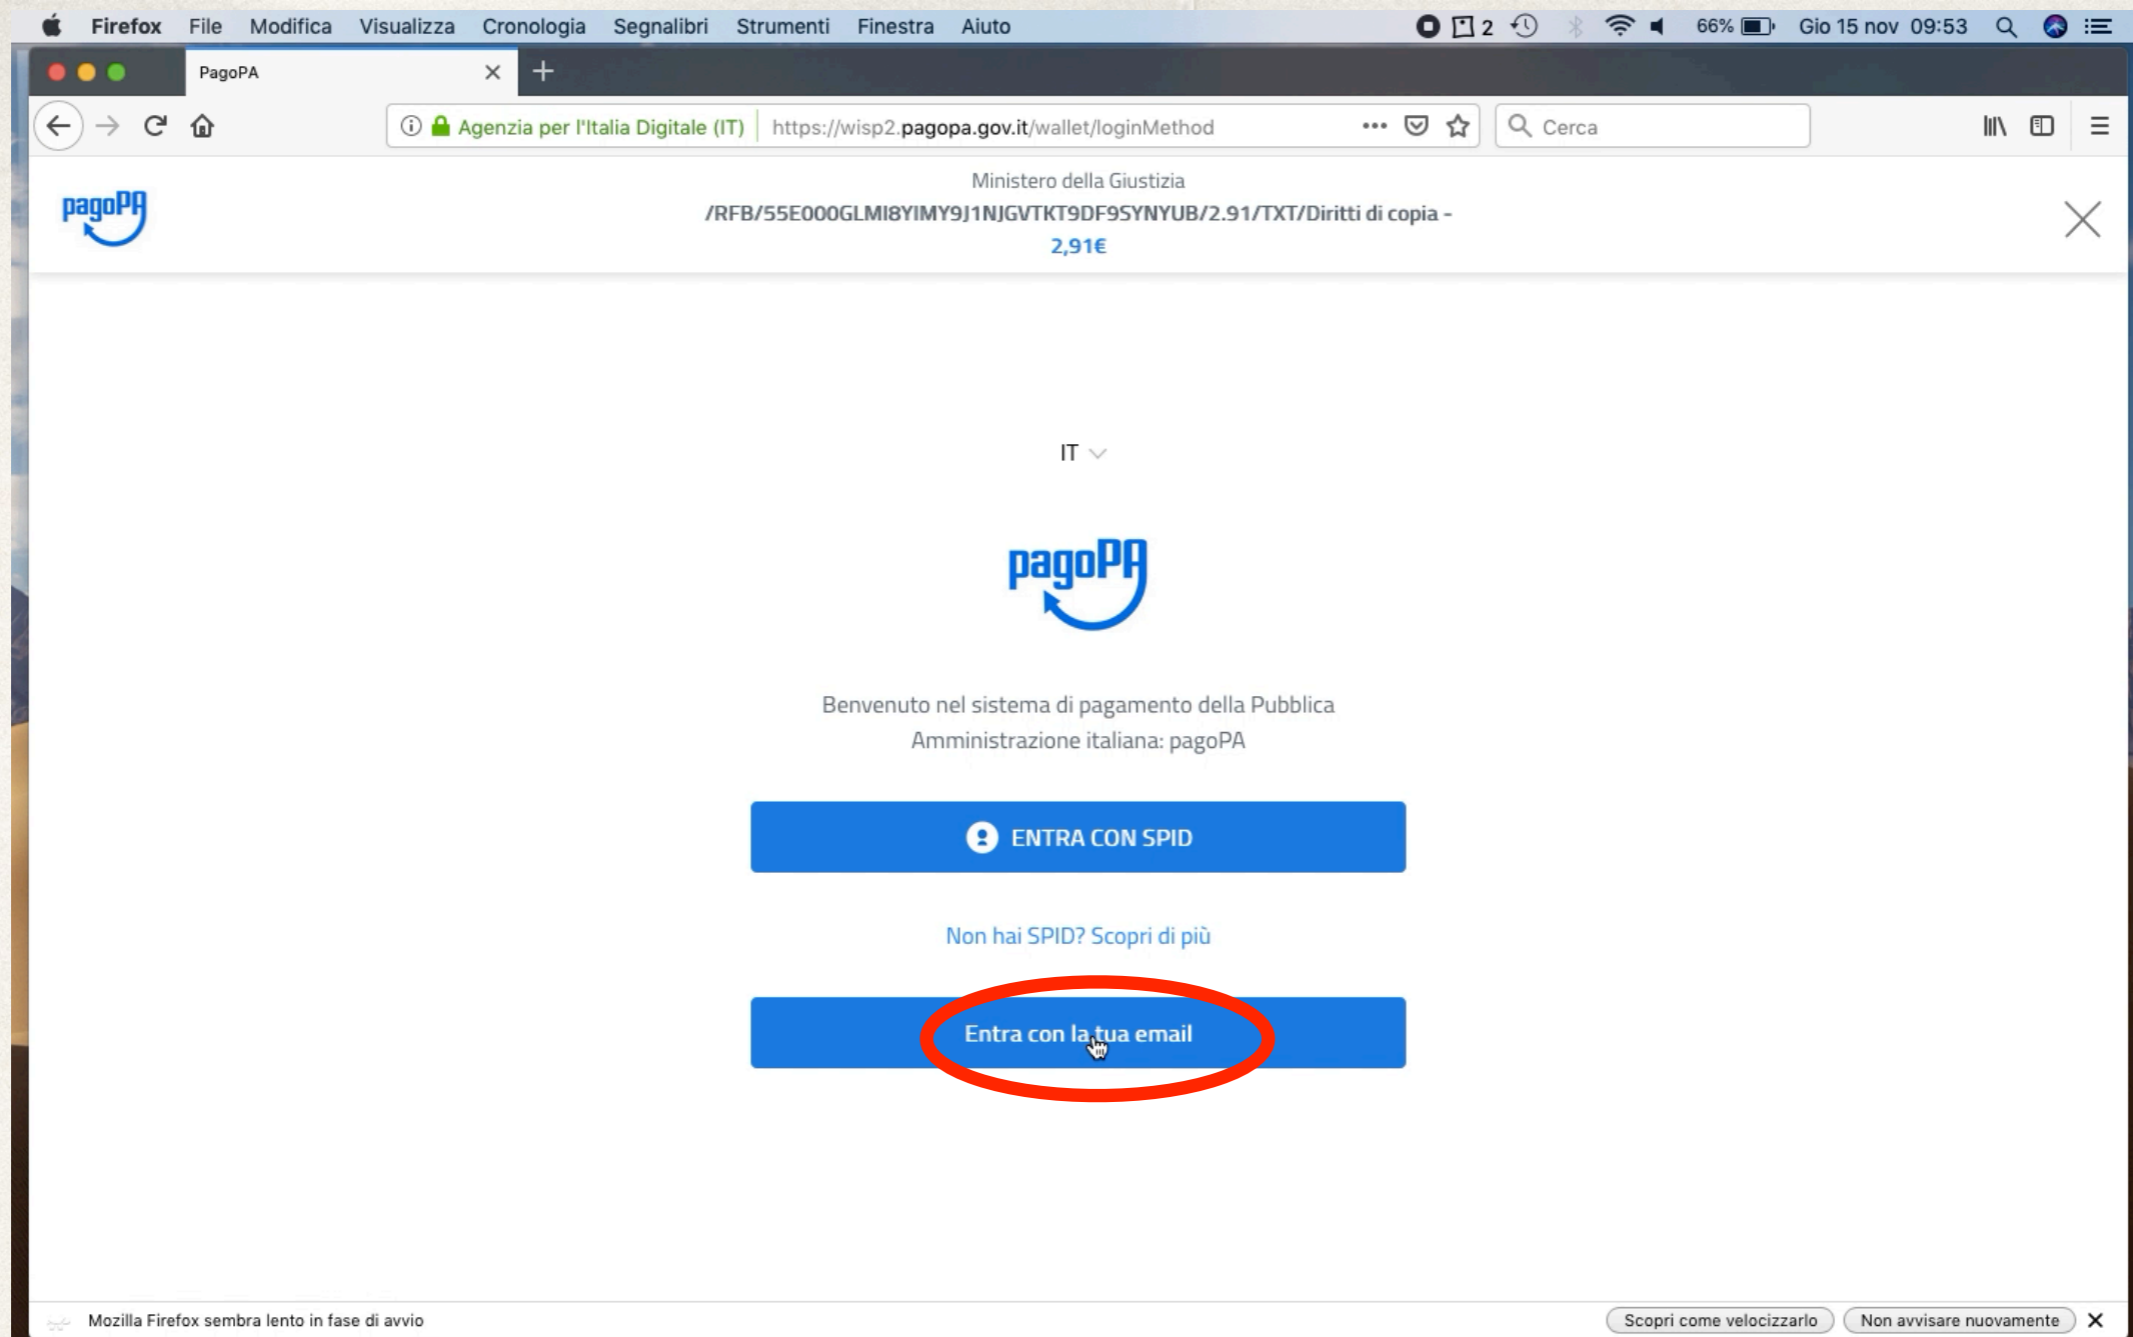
Firefox File Modifica Visualizza Cronologia Segnalibri Strumenti Finestra Aiuto

2 66% Gio 15 nov 09:53

PagoPA

Agenzia per l'Italia Digitale (IT) https://wisp2.pagopa.gov.it/wallet/loginMethod

Cerca

pagoPA

Ministero della Giustizia
/RFB/55E000GLMI8YIMY9J1NJGVTKT9DF9SYNYUB/2.91/TXT/Diritti di copia -
2,91€

IT

pagoPA

Benvenuto nel sistema di pagamento della Pubblica Amministrazione italiana: pagoPA

ENTRA CON SPID

Non hai SPID? Scopri di più

Entra con la tua email

Mozilla Firefox sembra lento in fase di avvio

Scopri come velocizzarlo

Non avvisare nuovamente